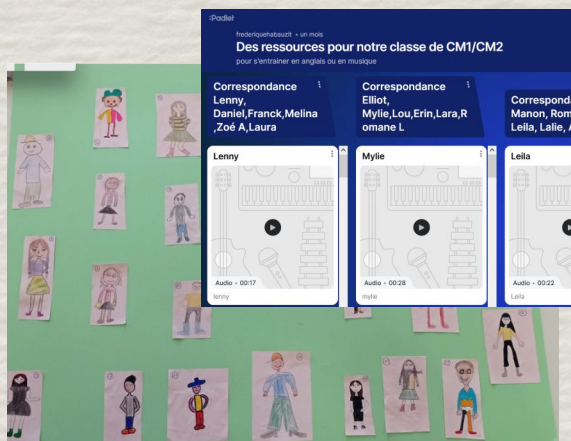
:Padlet

frederiquehabauzit • un mois

Des ressources pour notre classe de CM1/CM2

pour s'entrainer en anglais ou en musique

Correspondance Lenny, Daniel,Franck,Melina ,Zoé A,Laura

Correspondance Elliot, Mylie,Lou,Erin,Lara,R omane L

Correspond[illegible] Manon, Rom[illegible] Leila, Lalie, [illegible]

Lenny

Audio • 00:17

lenny

Mylie

Audio • 00:28

mylie

Leila

Audio • 00:22

Leila